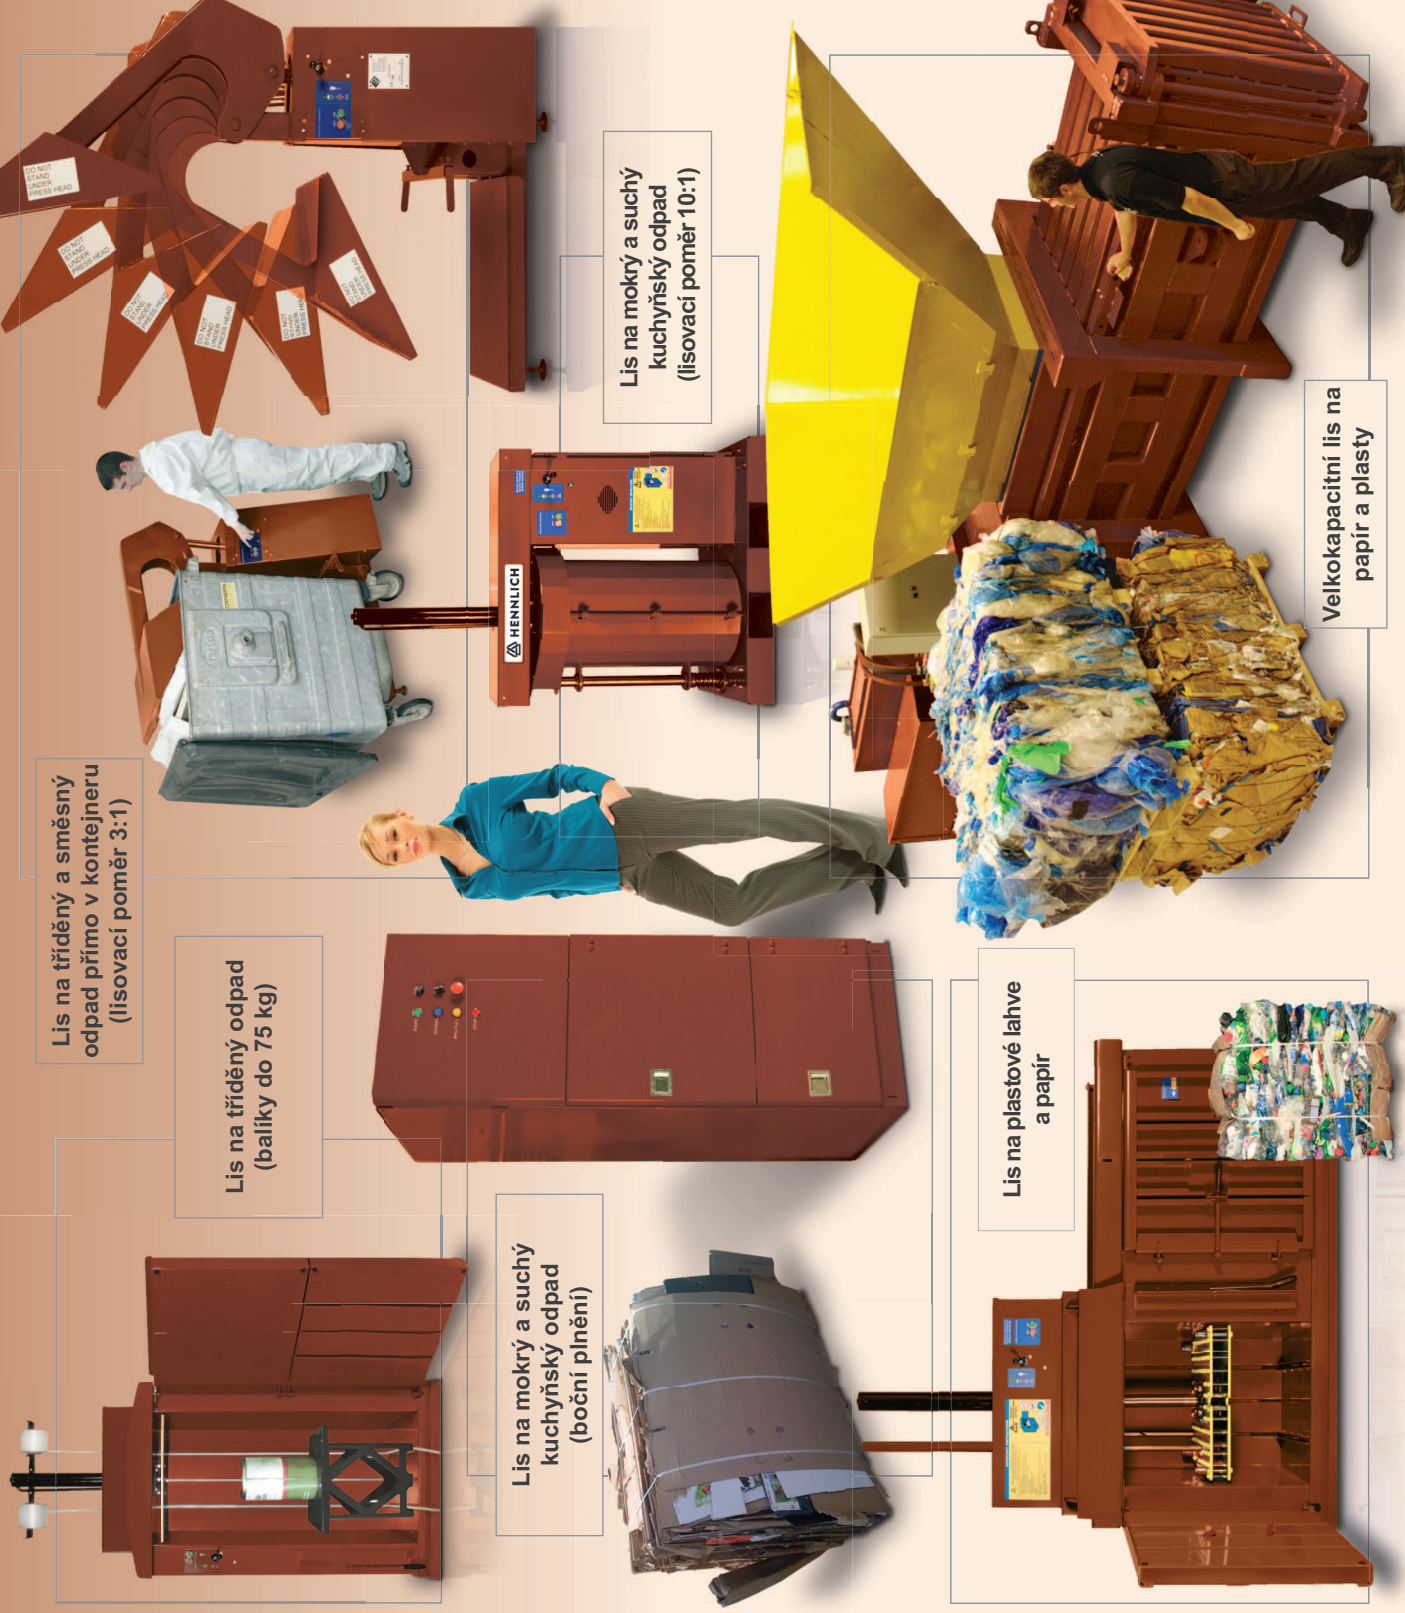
Lis na tříděný a směsný odpad přímo v kontejneru (lisovací poměr 3:1)

Lis na tříděný odpad (balíky do 75 kg)

Lis na mokrý a suchý kuchyňský odpad (boční plnění)

Lis na mokrý a suchý kuchyňský odpad (lisovací poměr 10:1)

Velkokapacitní lis na papír a plasty

Lis na plastové lahve a papír

HENNLICH

DO NOT STAND UNDER PRESS HEAD